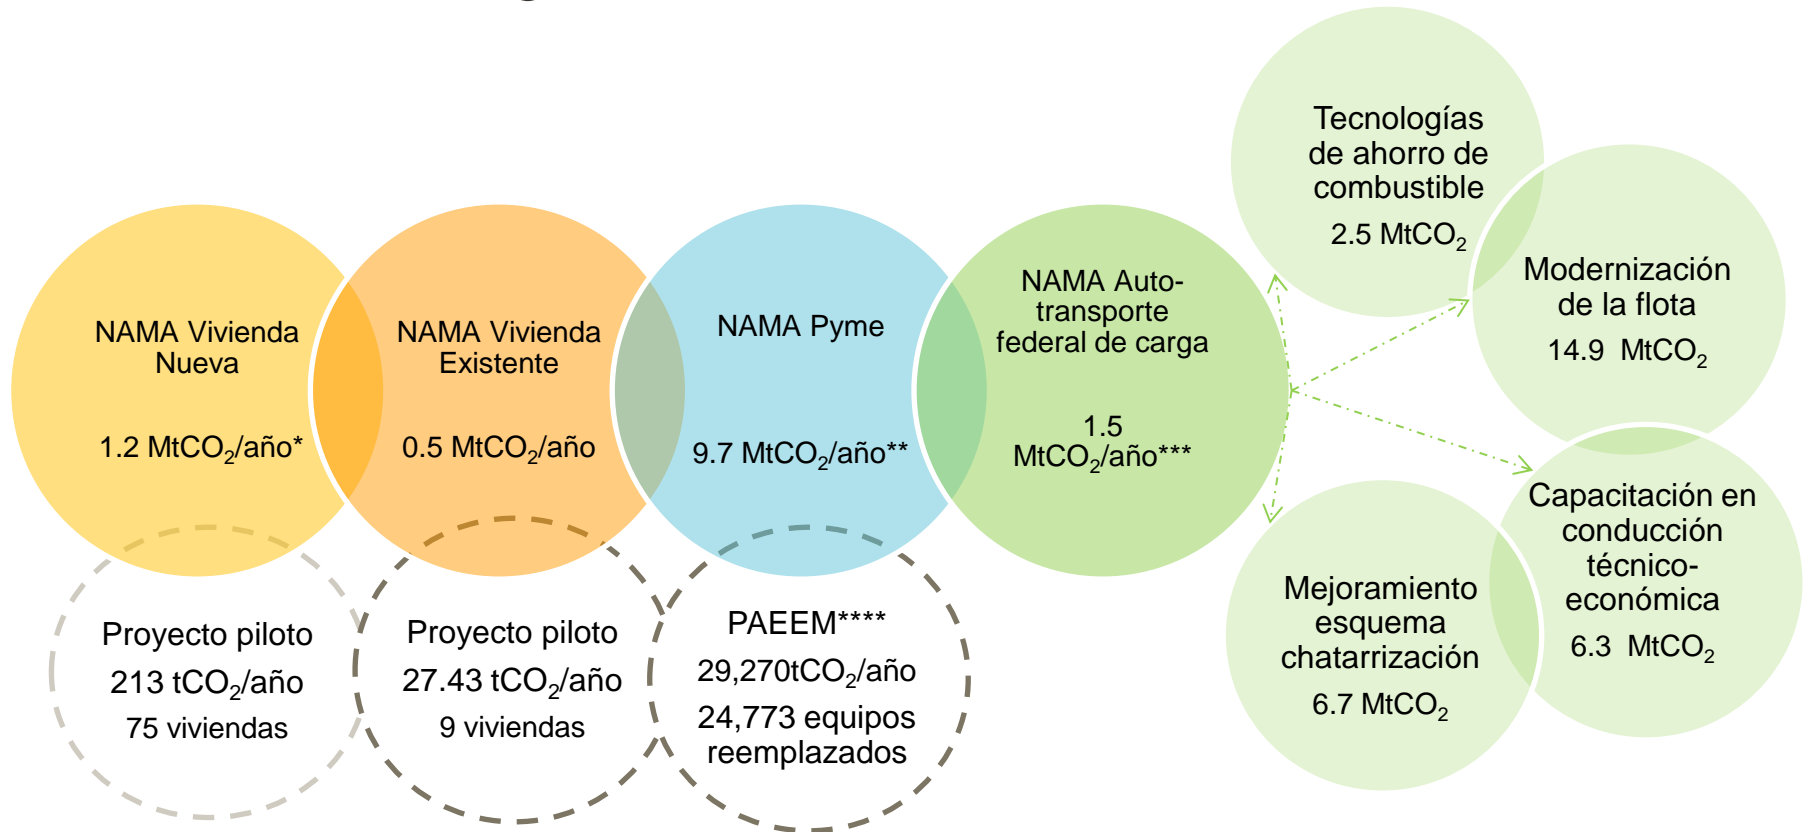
NAMA Vivienda Nueva

1.2 $MtCO_2$/año*

NAMA Vivienda Existente

0.5 $MtCO_2$/año

NAMA Pyme

9.7 $MtCO_2$/año**

NAMA Autotransporte federal de carga

1.5 $MtCO_2$/año***

Tecnologías de ahorro de combustible

2.5 $MtCO_2$

Modernización de la flota

14.9 $MtCO_2$

Capacitación en conducción técnico-económica

6.3 $MtCO_2$

Mejoramiento esquema chatarrización

6.7 $MtCO_2$

Proyecto piloto

213 $tCO_2$/año

75 viviendas

Proyecto piloto

27.43 $tCO_2$/año

9 viviendas

PAEEM****

29,270$tCO_2$/año

24,773 equipos reemplazados